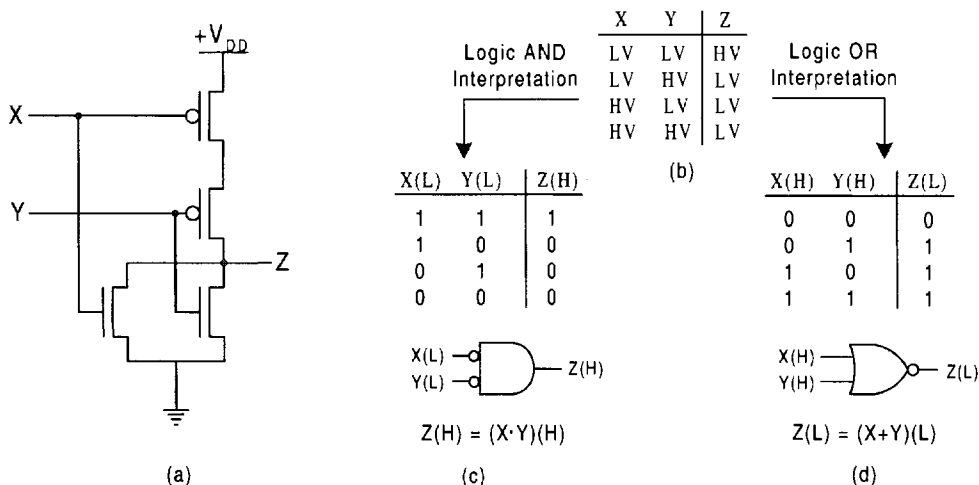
$+V_{DD}$

X

Y

Z

(a)

| X | Y | Z |
|---|---|---|
| LV | LV | HV |
| LV | HV | LV |
| HV | LV | LV |
| HV | HV | LV |

(b)

Logic AND Interpretation

| X(L) | Y(L) | Z(H) |
|---|---|---|
| 1 | 1 | 1 |
| 1 | 0 | 0 |
| 0 | 1 | 0 |
| 0 | 0 | 0 |

X(L)
Y(L)
Z(H)

Z(H) = (X·Y)(H)

(c)

Logic OR Interpretation

| X(H) | Y(H) | Z(L) |
|---|---|---|
| 0 | 0 | 0 |
| 0 | 1 | 1 |
| 1 | 0 | 1 |
| 1 | 1 | 1 |

X(H)
Y(H)
Z(L)

Z(L) = (X+Y)(L)

(d)